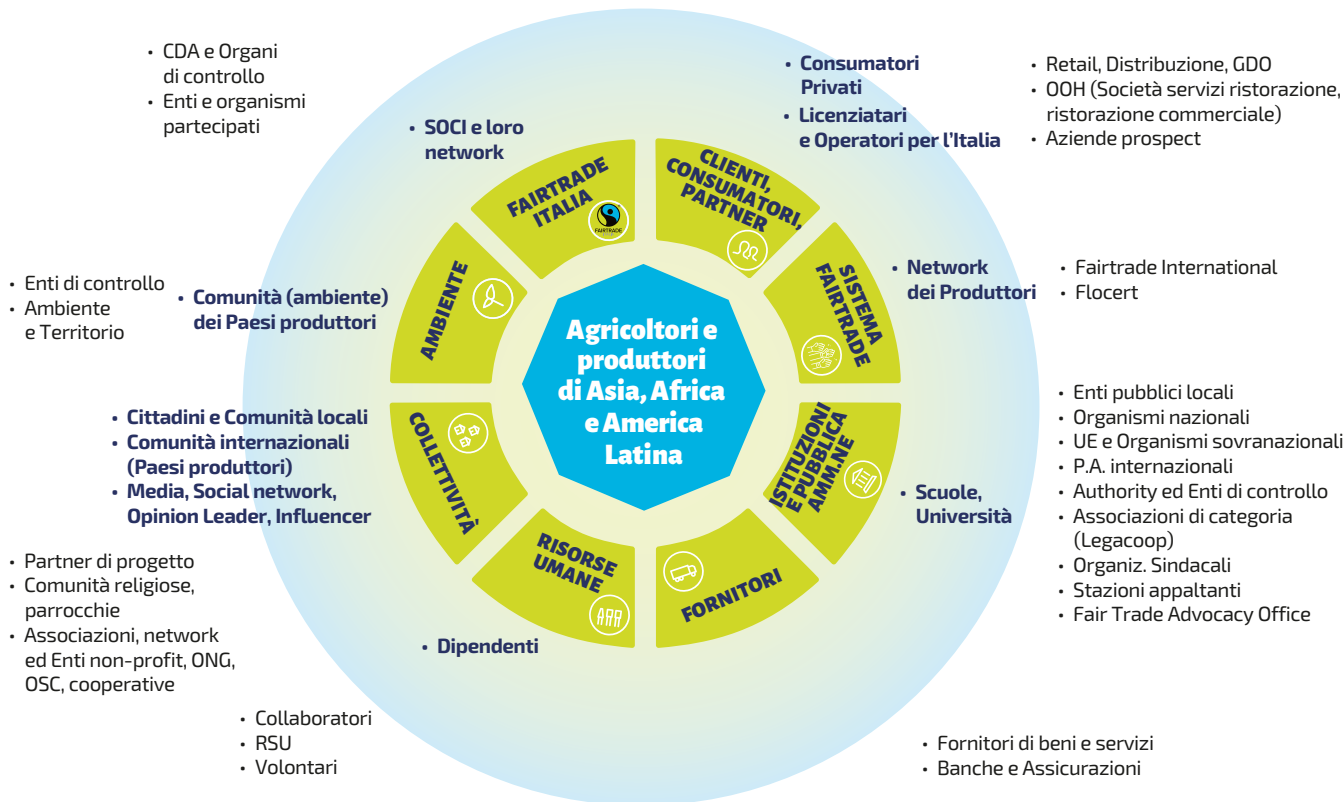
• CDA e Organi di controllo
• Enti e organismi partecipati

• SOCI e loro network

• Consumatori Privati
• Licenziatari e Operatori per l'Italia

• Retail, Distribuzione, GDO
• OOH (Società servizi ristorazione, ristorazione commerciale)
• Aziende prospect

FAIRTRADE ITALIA

FAIRTRADE

CLIENTI, CONSUMATORI, PARTNER

SISTEMA FAIRTRADE

• Network dei Produttori

• Fairtrade International
• Flocert

• Enti di controllo
• Ambiente e Territorio

• Comunità (ambiente) dei Paesi produttori

AMBIENTE

Agricoltori e produttori di Asia, Africa e America Latina

ISTITUZIONI E PUBBLICA AMM.NE

• Enti pubblici locali
• Organismi nazionali
• UE e Organismi sovranazionali
• P.A. internazionali
• Authority ed Enti di controllo
• Associazioni di categoria (Legacoop)
• Organiz. Sindacali
• Stazioni appaltanti
• Fair Trade Advocacy Office

• Scuole, Università

• Cittadini e Comunità locali
• Comunità internazionali (Paesi produttori)
• Media, Social network, Opinion Leader, Influencer

COLLETTIVITÀ

RISORSE UMANE

FORNITORI

• Partner di progetto
• Comunità religiose, parrocchie
• Associazioni, network ed Enti non-profit, ONG, OSC, cooperative

• Dipendenti

• Collaboratori
• RSU
• Volontari

• Fornitori di beni e servizi
• Banche e Assicurazioni